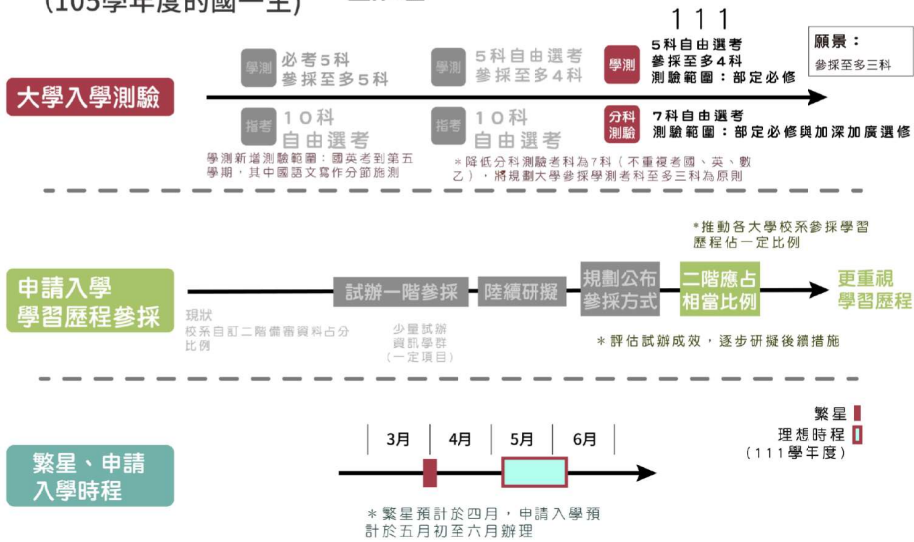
(105學年度的國一生)

111

願景：
參採至多三科

大學入學測驗

學測 必考5科 參採至多5科

學測 5科自由選考 參採至多4科

學測 5科自由選考 參採至多4科 測驗範圍：部定必修

指考 10科 自由選考

指考 10科 自由選考

分科測驗 7科自由選考 測驗範圍：部定必修與加深加廣選修

學測新增測驗範圍：國英考到第五學期，其中國語文寫作分節施測

＊降低分科測驗考科為7科（不重複考國、英、數乙），將規劃大學參採學測考科至多三科為原則

＊推動各大學校系參採學習歷程佔一定比例

申請入學 學習歷程參採

現狀 校系自訂二階備審資料占分比例

試辦一階參採

少量試辦 資訊學群 (一定項目)

陸續研擬

規劃公布參採方式

二階應占相當比例

更重視學習歷程

＊評估試辦成效，逐步研擬後續措施

繁星、申請入學時程

3月 4月 5月 6月

繁星
理想時程
(111學年度)

＊繁星預計於四月，申請入學預計於五月初至六月辦理